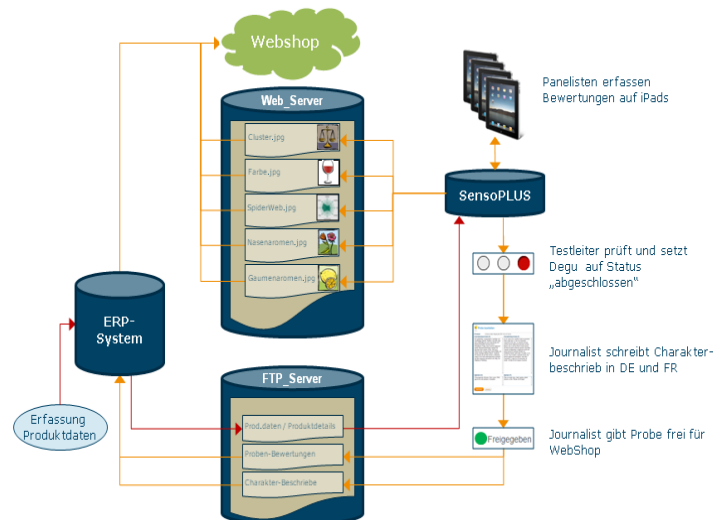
Webshop

Web_Server

Cluster.jpg

Farbe.jpg

SpiderWeb.jpg

Nasenaromen.jpg

Gaumenaromen.jpg

Panelisten erfassen Bewertungen auf iPads

SensoPLUS

Testleiter prüft und setzt Degu auf Status „abgeschlossen"

ERP-System

Journalist schreibt Charakterbeschrieb in DE und FR

FTP_Server

Prod.daten / Produktdetails

Proben-Bewertungen

Charakter-Beschriebe

Erfassung Produktdaten

Freigegeben

Journalist gibt Probe frei für WebShop